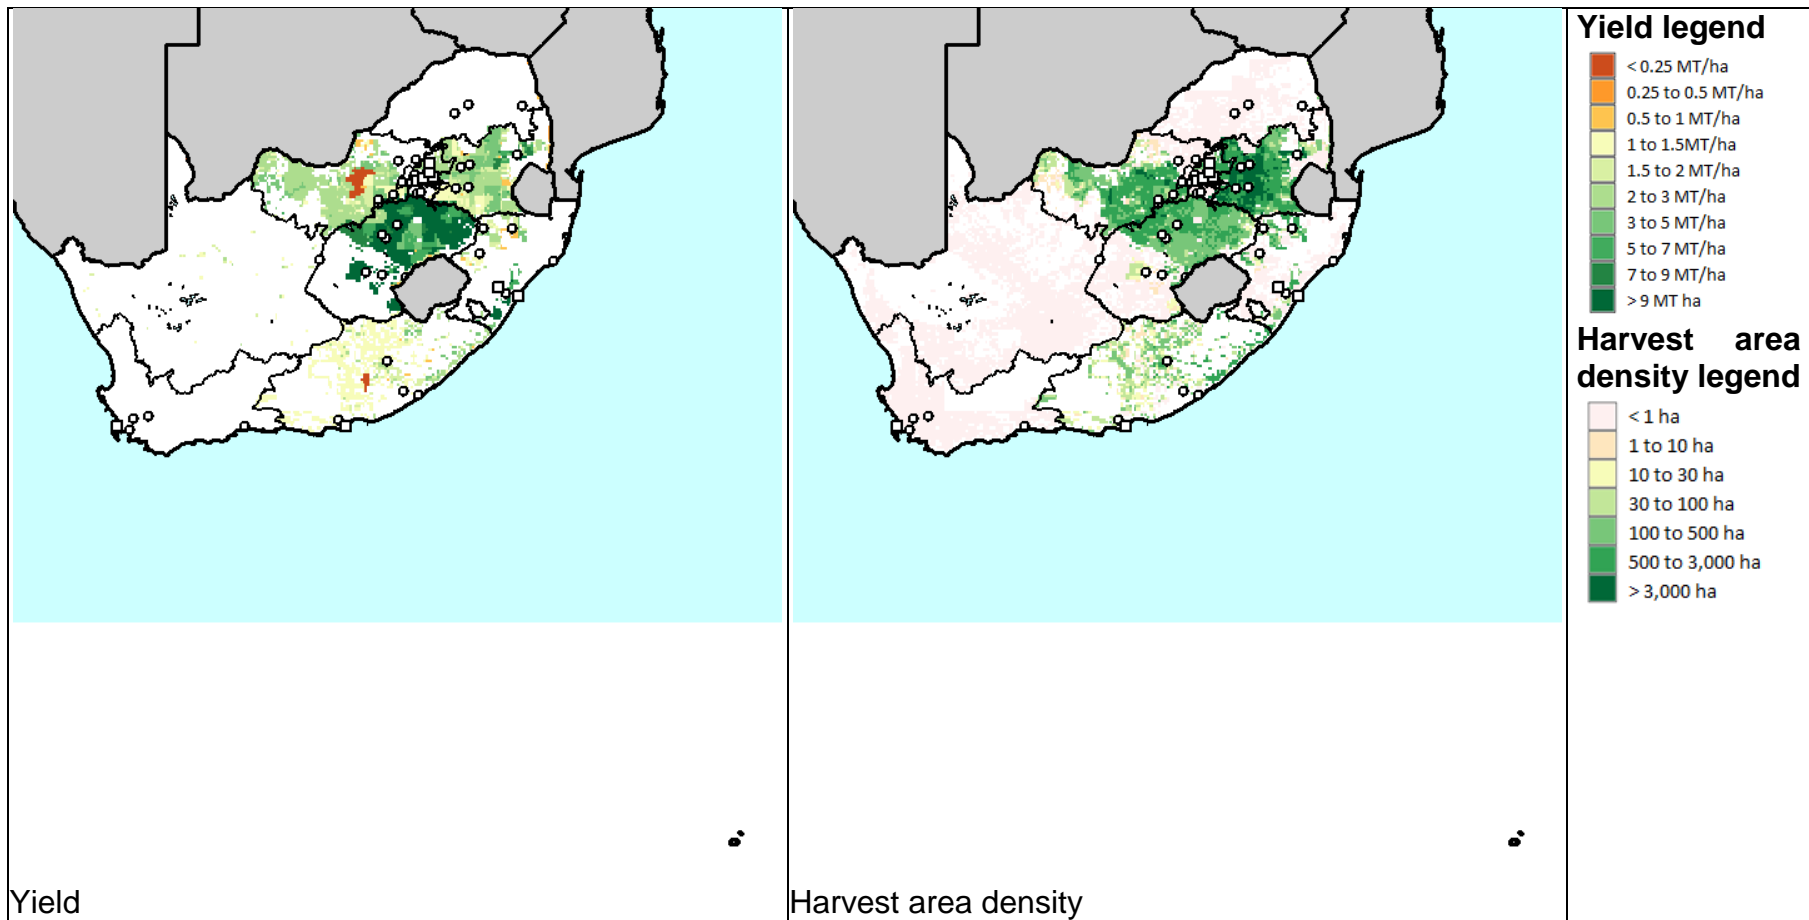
Yield

Harvest area density

Yield legend
< 0.25 MT/ha
0.25 to 0.5 MT/ha
0.5 to 1 MT/ha
1 to 1.5MT/ha
1.5 to 2 MT/ha
2 to 3 MT/ha
3 to 5 MT/ha
5 to 7 MT/ha
7 to 9 MT/ha
> 9 MT ha

Harvest area density legend
< 1 ha
1 to 10 ha
10 to 30 ha
30 to 100 ha
100 to 500 ha
500 to 3,000 ha
> 3,000 ha